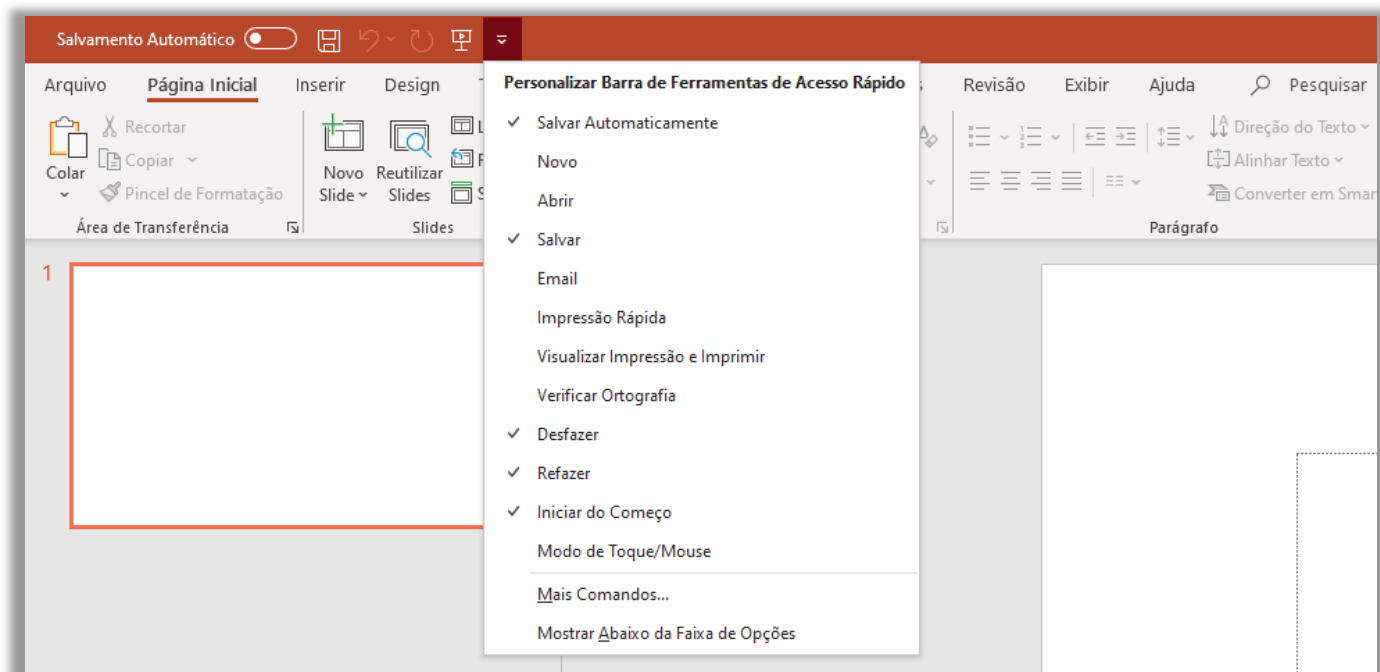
Salvamento Automático

Arquivo Página Inicial Inserir Design Revisão Exibir Ajuda Pesquisar

Colar Recortar Copiar Pincel de Formatação Área de Transferência

Novo Slide Reutilizar Slides Slides

Direção do Texto Alinhar Texto Converter em Smar

Parágrafo

1

Personalizar Barra de Ferramentas de Acesso Rápido

✓ Salvar Automaticamente
Novo
Abrir
✓ Salvar
Email
Impressão Rápida
Visualizar Impressão e Imprimir
Verificar Ortografia
✓ Desfazer
✓ Refazer
✓ Iniciar do Começo
Modo de Toque/Mouse
Mais Comandos...
Mostrar Abaixo da Faixa de Opções